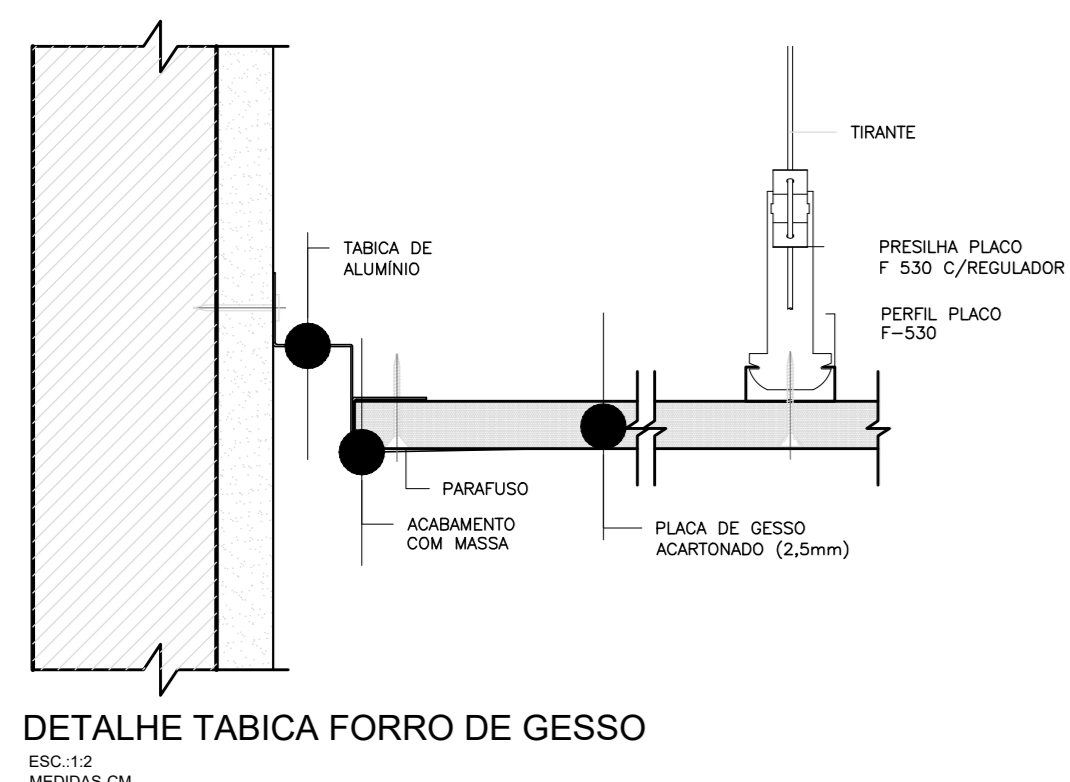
TIRANTE

TABICA DE ALUMÍNIO

PRESILHA PLACO F 530 C/REGULADOR

PERFIL PLACO F-530

PARAFUSO

ACABAMENTO COM MASSA

PLACA DE GESSO ACARTONADO (2,5mm)

DETALHE TABICA FORRO DE GESSO

ESC.:1:2
MEDIDAS CM